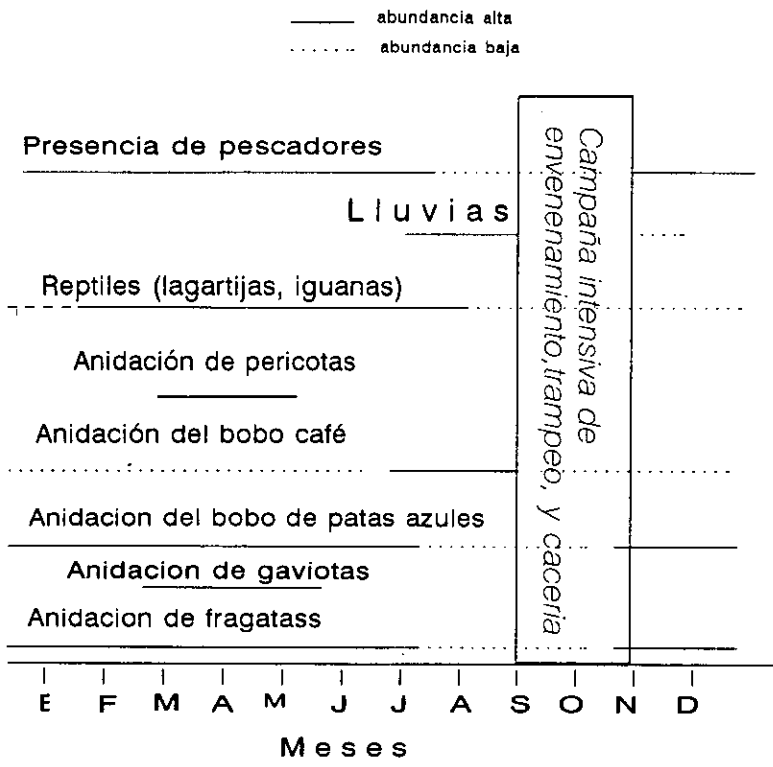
abundancia alta
abundancia baja

Presencia de pescadores

Lluvias

Reptiles (lagartijas, iguanas)

Anidación de pericotas

Anidación del bobo café

Anidacion del bobo de patas azules

Anidacion de gaviotas

Anidacion de fragatass

Campaña intensiva de envenenamiento, trampeo, y caceria

E F M A M J J A S O N D

Meses